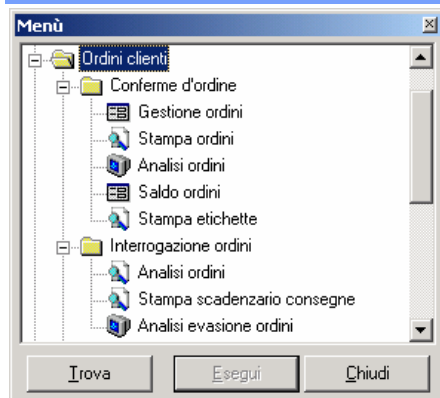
Menù

Ordini clienti
Conferme d'ordine
Gestione ordini
Stampa ordini
Analisi ordini
Saldo ordini
Stampa etichette
Interrogazione ordini
Analisi ordini
Stampa scadenzario consegne
Analisi evasione ordini

Trova
Esegui
Chiudi